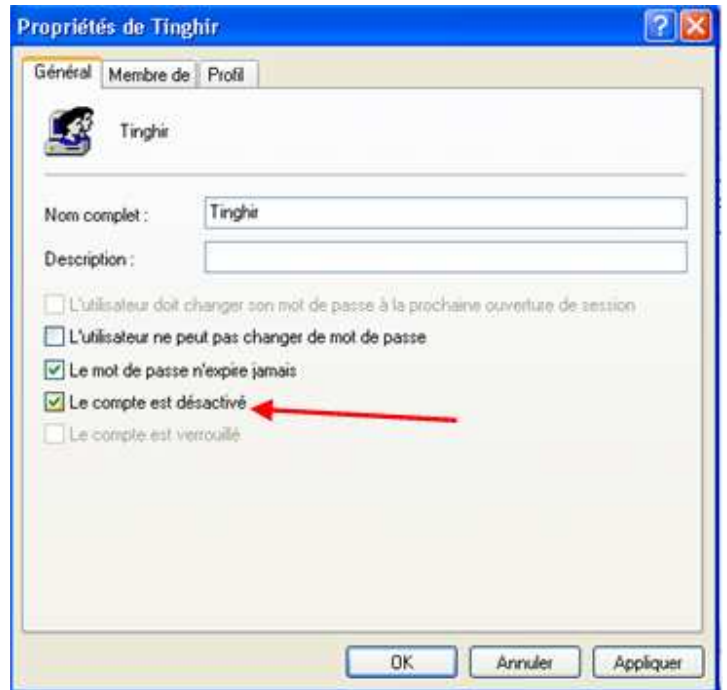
Propriétés de Tinghir

Général | Membre de | Profil

Tinghir

Nom complet : Tinghir

Description :

L'utilisateur doit changer son mot de passe à la prochaine ouverture de session

L'utilisateur ne peut pas changer de mot de passe

Le mot de passe n'expire jamais

Le compte est désactivé

Le compte est verrouillé

OK | Annuler | Appliquer